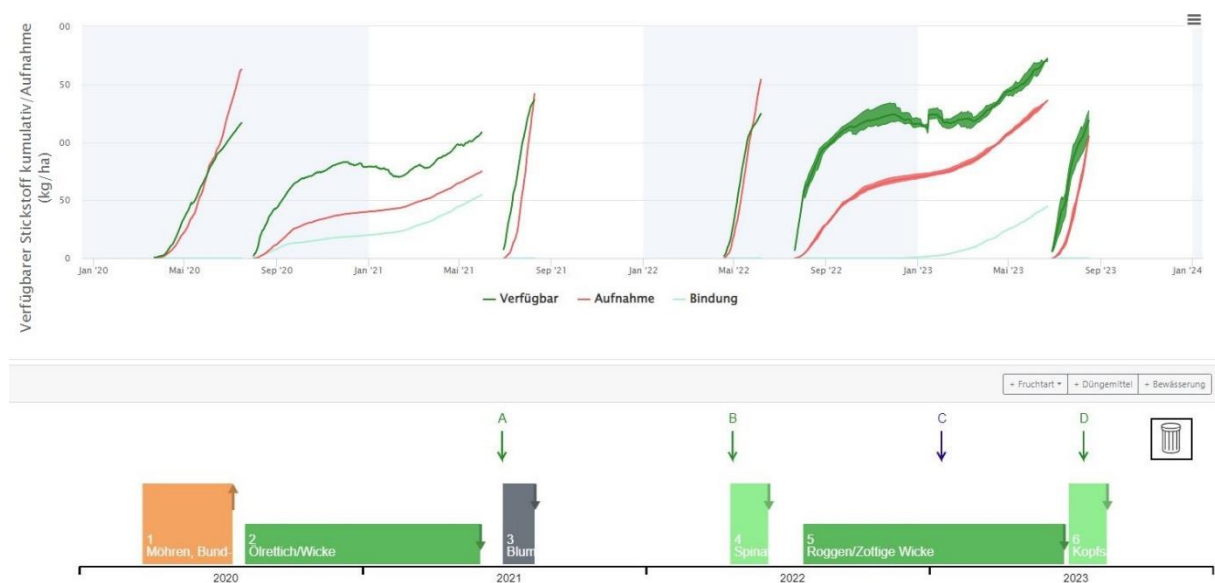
Verfügbarer Stickstoff kumulativ/Aufnahme (kg/ha)

00
50
00
50
0

Jan '20
Mai '20
Sep '20
Jan '21
Mai '21
Sep '21
Jan '22
Mai '22
Sep '22
Jan '23
Mai '23
Sep '23
Jan '24

Verfügbar
Aufnahme
Bindung

+ Fruchtart
+ Düngemittel
+ Bewässerung

A
B
C
D

1 Möhren, Bund-
2 Ölrettich/Wicke
3 Blum
4 Spina
5 Roggen/Zottige Wicke
6 Kopfs

2020
2021
2022
2023